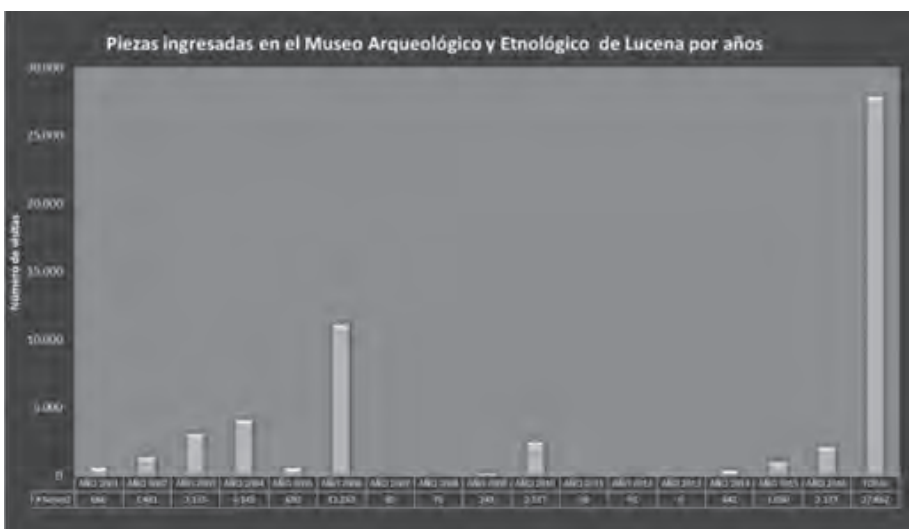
Piezas ingresadas en el Museo Arqueológico y Etnológico de Lucena por años

30.000
25.000
20.000
15.000
10.000
5.000
0

Número de visitas

| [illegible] | Año 2001 | Año 2002 | Año 2003 | Año 2004 | Año 2005 | Año 2006 | Año 2007 | Año 2008 | Año 2009 | Año 2010 | Año 2011 | Año 2012 | Año 2013 | Año 2014 | Año 2015 | Año 2016 | TOTAL |
|---|---|---|---|---|---|---|---|---|---|---|---|---|---|---|---|---|---|
| Piezas | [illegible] | 1.401 | 3.135 | 4.145 | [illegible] | 11.233 | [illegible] | 75 | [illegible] | 2.517 | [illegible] | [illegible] | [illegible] | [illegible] | 1.050 | 2.177 | 27.862 |